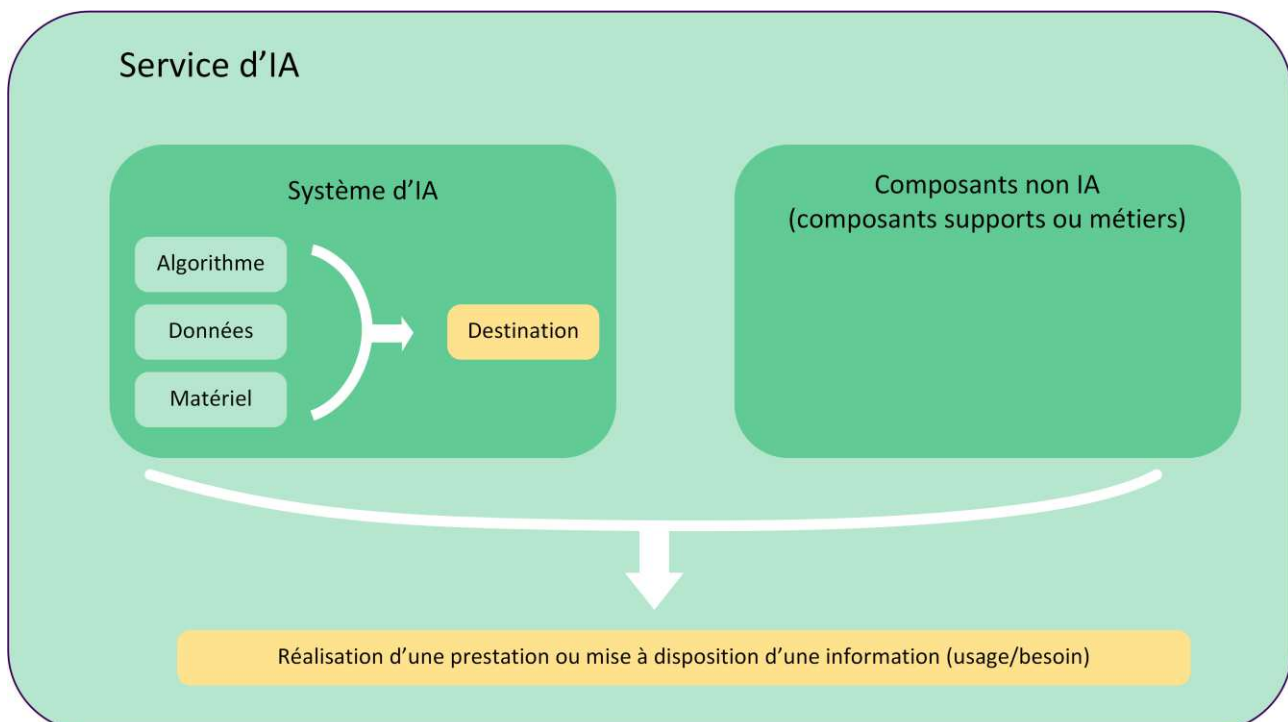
Service d’IA

Système d’IA

Algorithme

Données

Matériel

Destination

Composants non IA
(composants supports ou métiers)

Réalisation d’une prestation ou mise à disposition d’une information (usage/besoin)